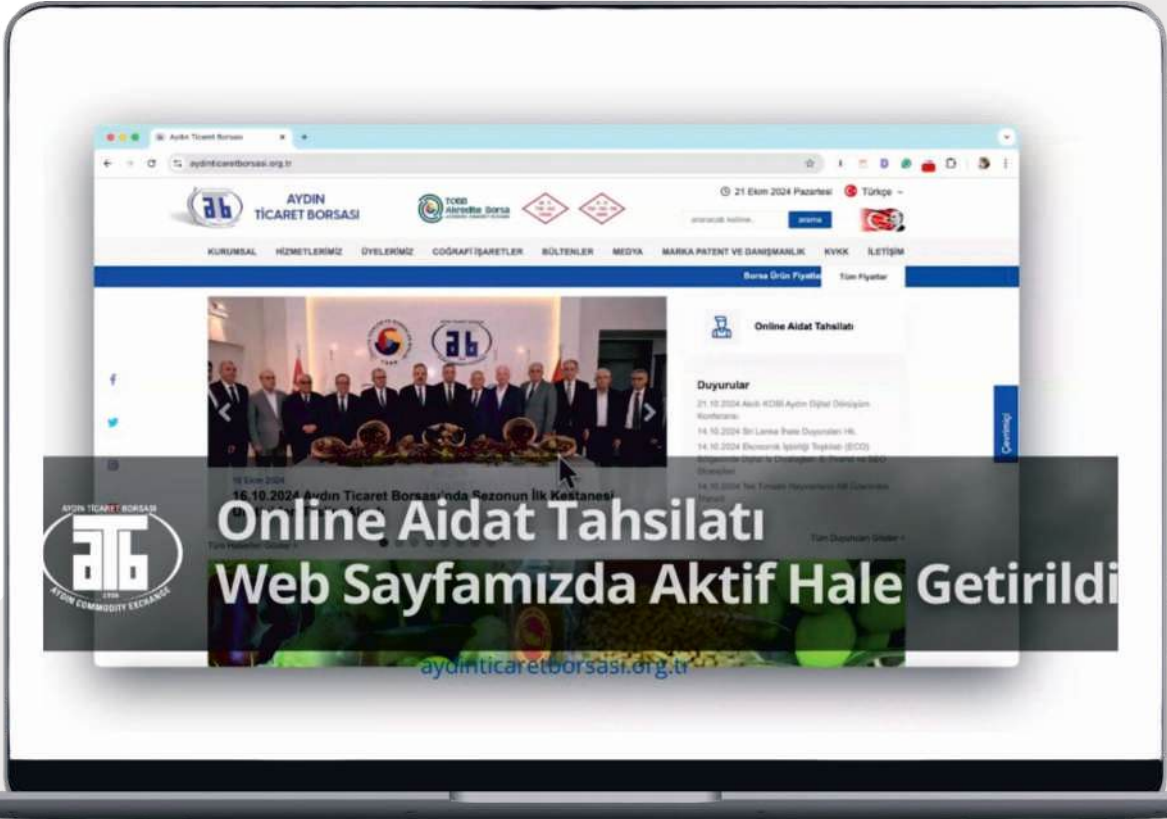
Aydın Ticaret Borsası

aydinticaretborsasi.org.tr

AYDIN TİCARET BORSASI

TOBB Akredite Borsa

21 Ekim 2024 Pazartesi

Türkçe

arama

KURUMSAL HİZMETLERİMİZ ÜYELERİMİZ COĞRAFİ İŞARETLER BÜLTENLER MEDYA MARKA PATENT VE DANIŞMANLIK KVKK İLETİŞİM

Borsa Ürün Fiyatları Tüm Fiyatlar

Online Aidat Tahsilatı

Duyurular

21.10.2024 Akıllı KOBİ Aydın Dijital Dönüşüm Konferansı

14.10.2024 Sri Lanka İhale Duyuruları Hk.

14.10.2024 Ekonomik İşbirliği Teşkilatı (ECO) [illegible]

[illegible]

Tüm Duyuruları Göster

16 Ekim 2024

16.10.2024 Aydın Ticaret Borsası'nda Sezonun İlk Kestanesi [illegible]

Tüm Haberleri Göster

Çevrimiçi

AYDIN TİCARET BORSASI

AYDIN COMMODITY EXCHANGE

Online Aidat Tahsilatı
Web Sayfamızda Aktif Hale Getirildi

aydinticaretborsasi.org.tr